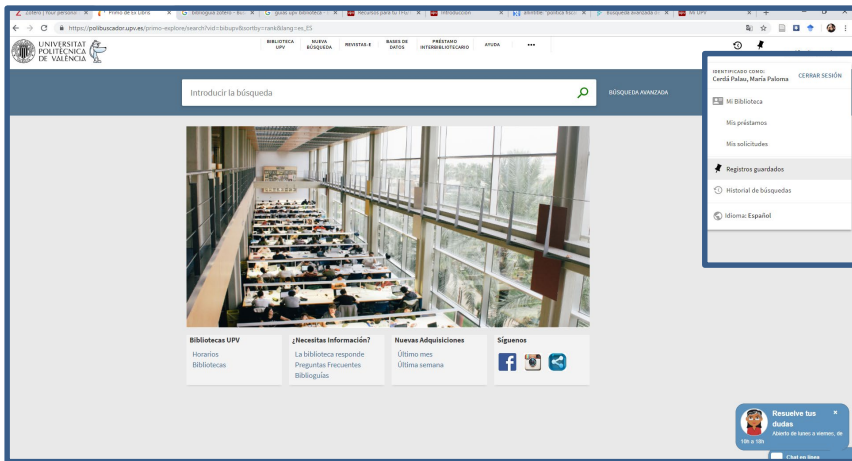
Zotero | Your persona × | Primo de Ex Libris × | Biblioguía Zotero - Bu × | guias upv biblioteca × | Recursos para tu TFG × | Introducción × | altmetric politica fisc × | Búsqueda avanzada × | ASI UPV

https://polibuscador.upv.es/primo-explore/search?vid=bibupv&sortby=rank&lang=es_ES

UNIVERSITAT POLITÈCNICA DE VALÈNCIA

BIBLIOTECA UPV | NUEVA BÚSQUEDA | REVISTAS-E | BASES DE DATOS | PRÉSTAMO INTERBIBLIOTECARIO | AYUDA | •••

Introducir la búsqueda

BÚSQUEDA AVANZADA

IDENTIFICADO COMO:
Cerdá Palau, María Paloma

CERRAR SESIÓN

Mi Biblioteca

Mis préstamos

Mis solicitudes

Registros guardados

Historial de búsquedas

Idioma: Español

Bibliotecas UPV
Horarios
Bibliotecas

¿Necesitas Información?
La biblioteca responde
Preguntas Frecuentes
Biblioguías

Nuevas Adquisiciones
Último mes
Última semana

Síguenos

Resuelve tus dudas
Abierto de lunes a viernes, de 10h a 18h

Chat en línea